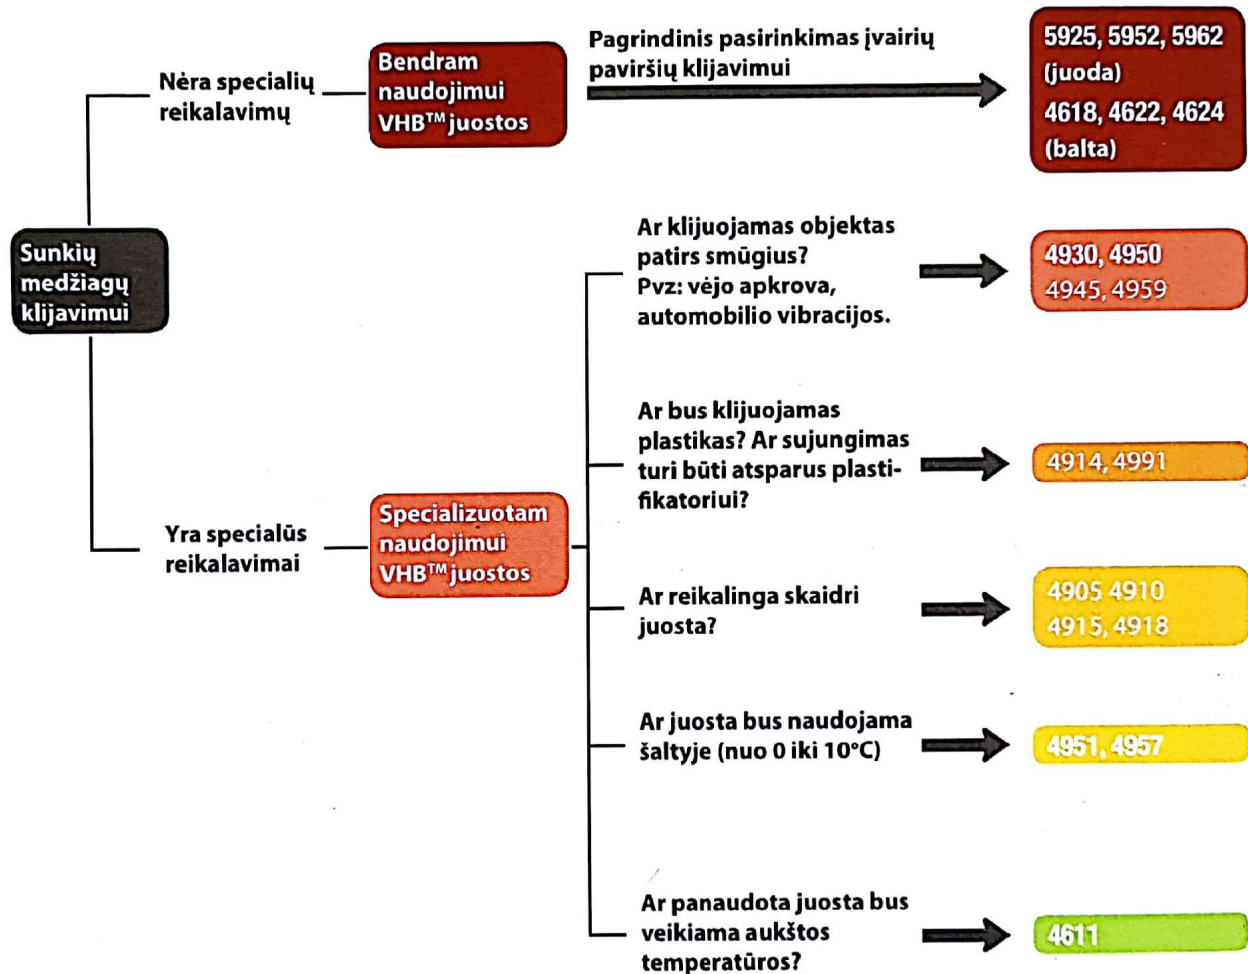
Sunkių medžiagų klijavimui

Nėra specialių reikalavimų

Bendram naudojimui VHB™ juostos

Pagrindinis pasirinkimas įvairių paviršių klijavimui

5925, 5952, 5962 (juoda)
4618, 4622, 4624 (balta)

Yra specialūs reikalavimai

Specializuotam naudojimui VHB™ juostos

Ar klijuojamas objektas patirs smūgius? Pvz: vėjo apkrova, automobilio vibracijos.

4930, 4950
4945, 4959

Ar bus klijuojamas plastikas? Ar sujungimas turi būti atsparus plastifikatoriui?

4914, 4991

Ar reikalinga skaidri juosta?

4905 4910
4915, 4918

Ar juosta bus naudojama šaltyje (nuo 0 iki 10°C)

4951, 4957

Ar panaudota juosta bus veikiama aukštos temperatūros?

4611